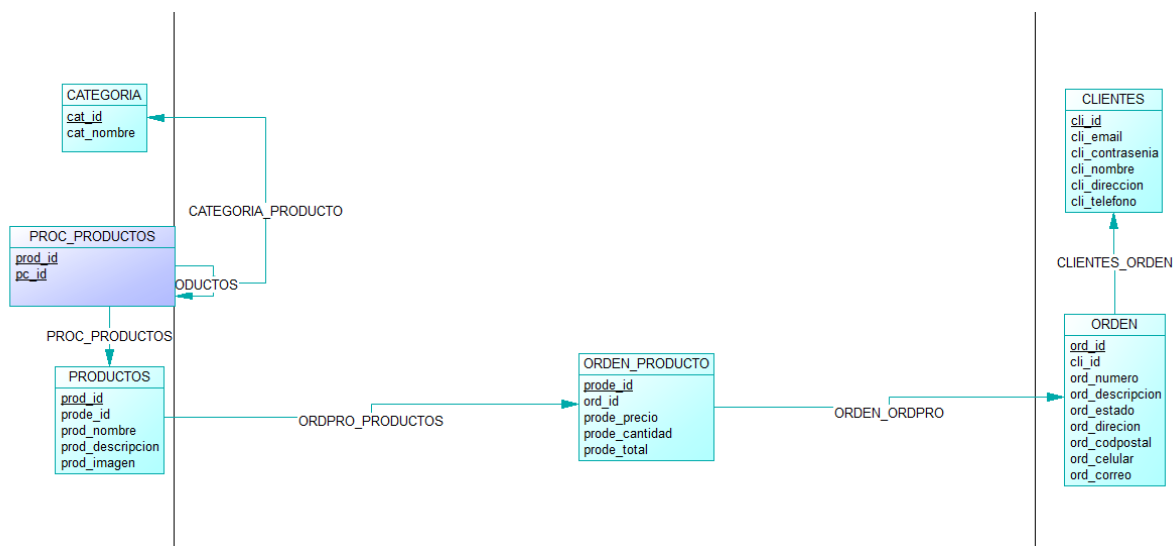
CATEGORIA
cat_id
cat_nombre

CATEGORIA_PRODUCTO

PROC_PRODUCTOS
prod_id
pc_id

ODUCTOS

PROC_PRODUCTOS

PRODUCTOS
prod_id
prode_id
prod_nombre
prod_descripcion
prod_imagen

ORDPRO_PRODUCTOS

ORDEN_PRODUCTO
prode_id
ord_id
prode_precio
prode_cantidad
prode_total

ORDEN_ORDPRO

CLIENTES
cli_id
cli_email
cli_contrasenia
cli_nombre
cli_direccion
cli_telefono

CLIENTES_ORDEN

ORDEN
ord_id
cli_id
ord_numero
ord_descripcion
ord_estado
ord_direcion
ord_codpostal
ord_celular
ord_correo